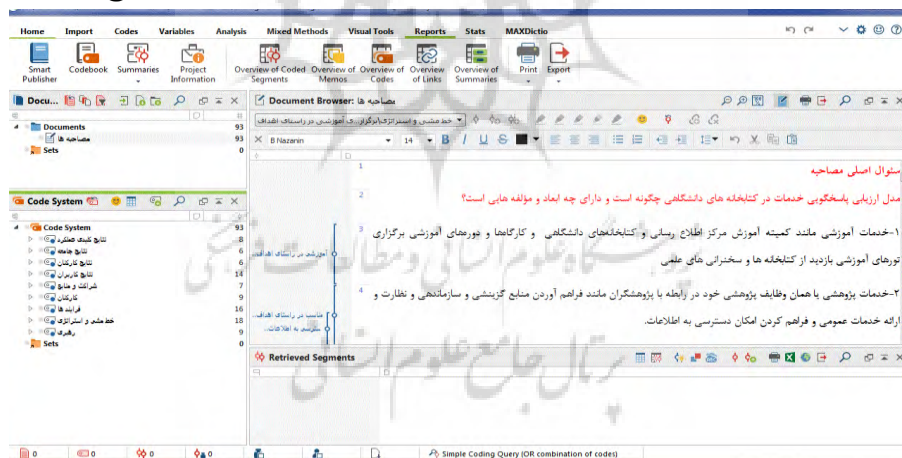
Home Import Codes Variables Analysis Mixed Methods Visual Tools Reports Stats MAXDictio

Smart Publisher Codebook Summaries Project Information Overview of Coded Segments Overview of Memos Overview of Codes Overview of Links Overview of Summaries Print Export

Docu...

Documents 93
مصاحبه ها 93
Sets 0

Code System

Code System 93
نتایج کیفیت عملکرد 8
نتایج جامعه 6
نتایج کارکنان 6
نتایج کاربران 14
شراکت و منابع 7
کارکنان 9
فرایند ها 16
خط مشی و استراتژی 18
رهبری 6
Sets 0

Document Browser: مصاحبه ها

خط مشی و استراتژی>برگزاری آموزشی در راستای اهداف

B Nazanin 14

سئوال اصلی مصاحبه

مدل ارزیابی پاسخگویی خدمات در کتابخانه های دانشگاهی چگونه است و دارای چه ابعاد و مؤلفه هایی است؟

۱-خدمات آموزشی مانند کمیته آموزش مرکز اطلاع رسانی و کتابخانه‌های دانشگاهی و کارگاهها و دوره‌های آموزشی برگزاری تورهای آموزشی بازدید از کتابخانه ها و سخنرانی های علمی

۲-خدمات پژوهشی یا همان وظایف پژوهشی خود در رابطه با پژوهشگران مانند فراهم آوردن منابع گزینشی و سازماندهی و نظارت و ارائه خدمات عمومی و فراهم کردن امکان دسترسی به اطلاعات.

آموزشی در راستای اهداف...

مناسب در راستای اهداف... دسترسی به اطلاعات...

Retrieved Segments

Simple Coding Query (OR combination of codes)